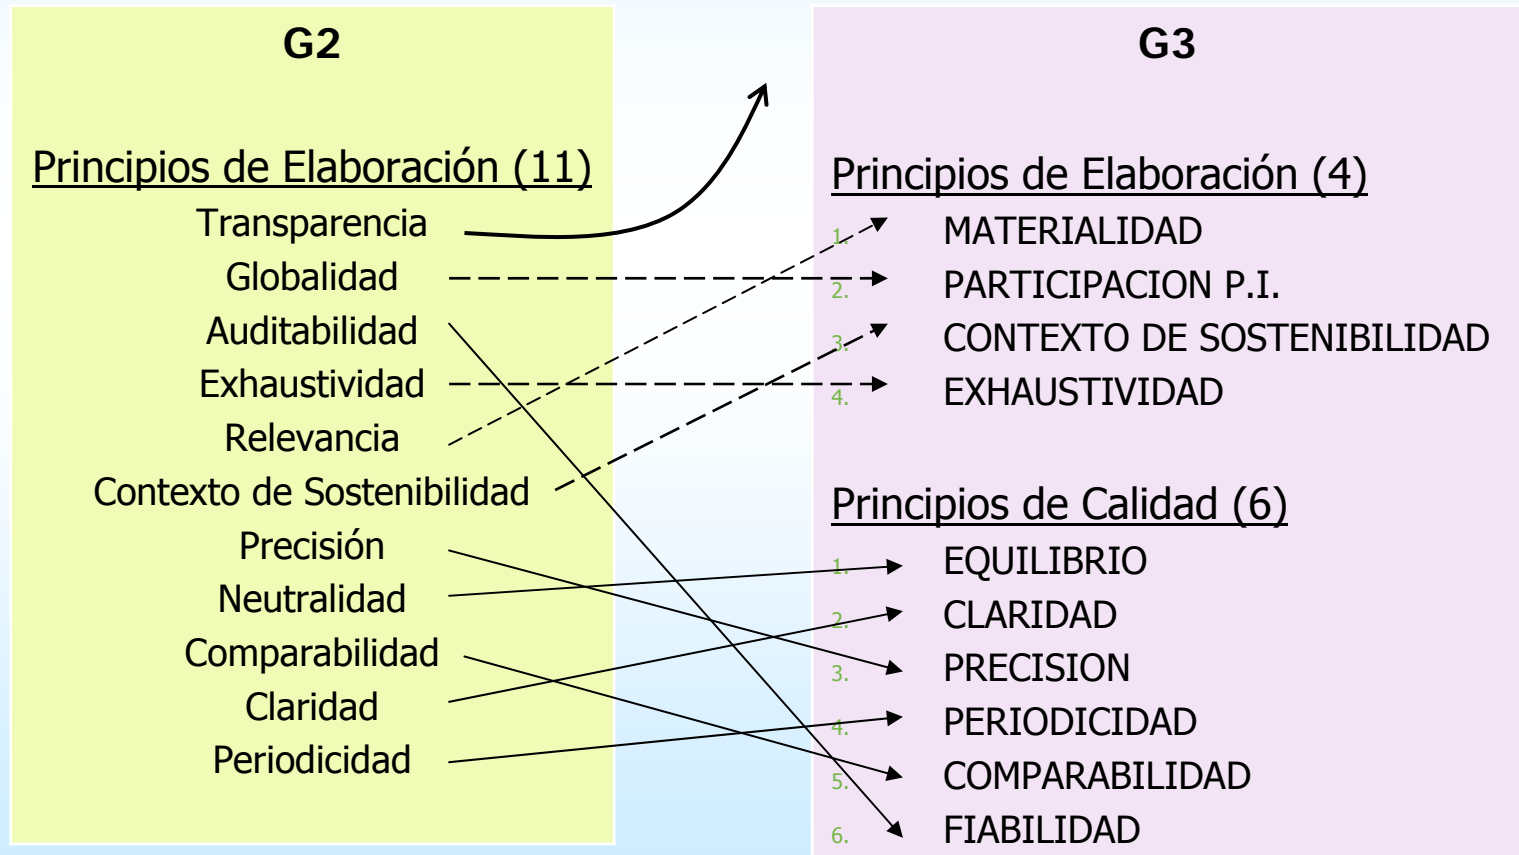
G2

Principios de Elaboración (11)
Transparencia
Globalidad
Auditabilidad
Exhaustividad
Relevancia
Contexto de Sostenibilidad
Precisión
Neutralidad
Comparabilidad
Claridad
Periodicidad

G3

Principios de Elaboración (4)
1. MATERIALIDAD
2. PARTICIPACION P.I.
3. CONTEXTO DE SOSTENIBILIDAD
4. EXHAUSTIVIDAD

Principios de Calidad (6)
1. EQUILIBRIO
2. CLARIDAD
3. PRECISION
4. PERIODICIDAD
5. COMPARABILIDAD
6. FIABILIDAD